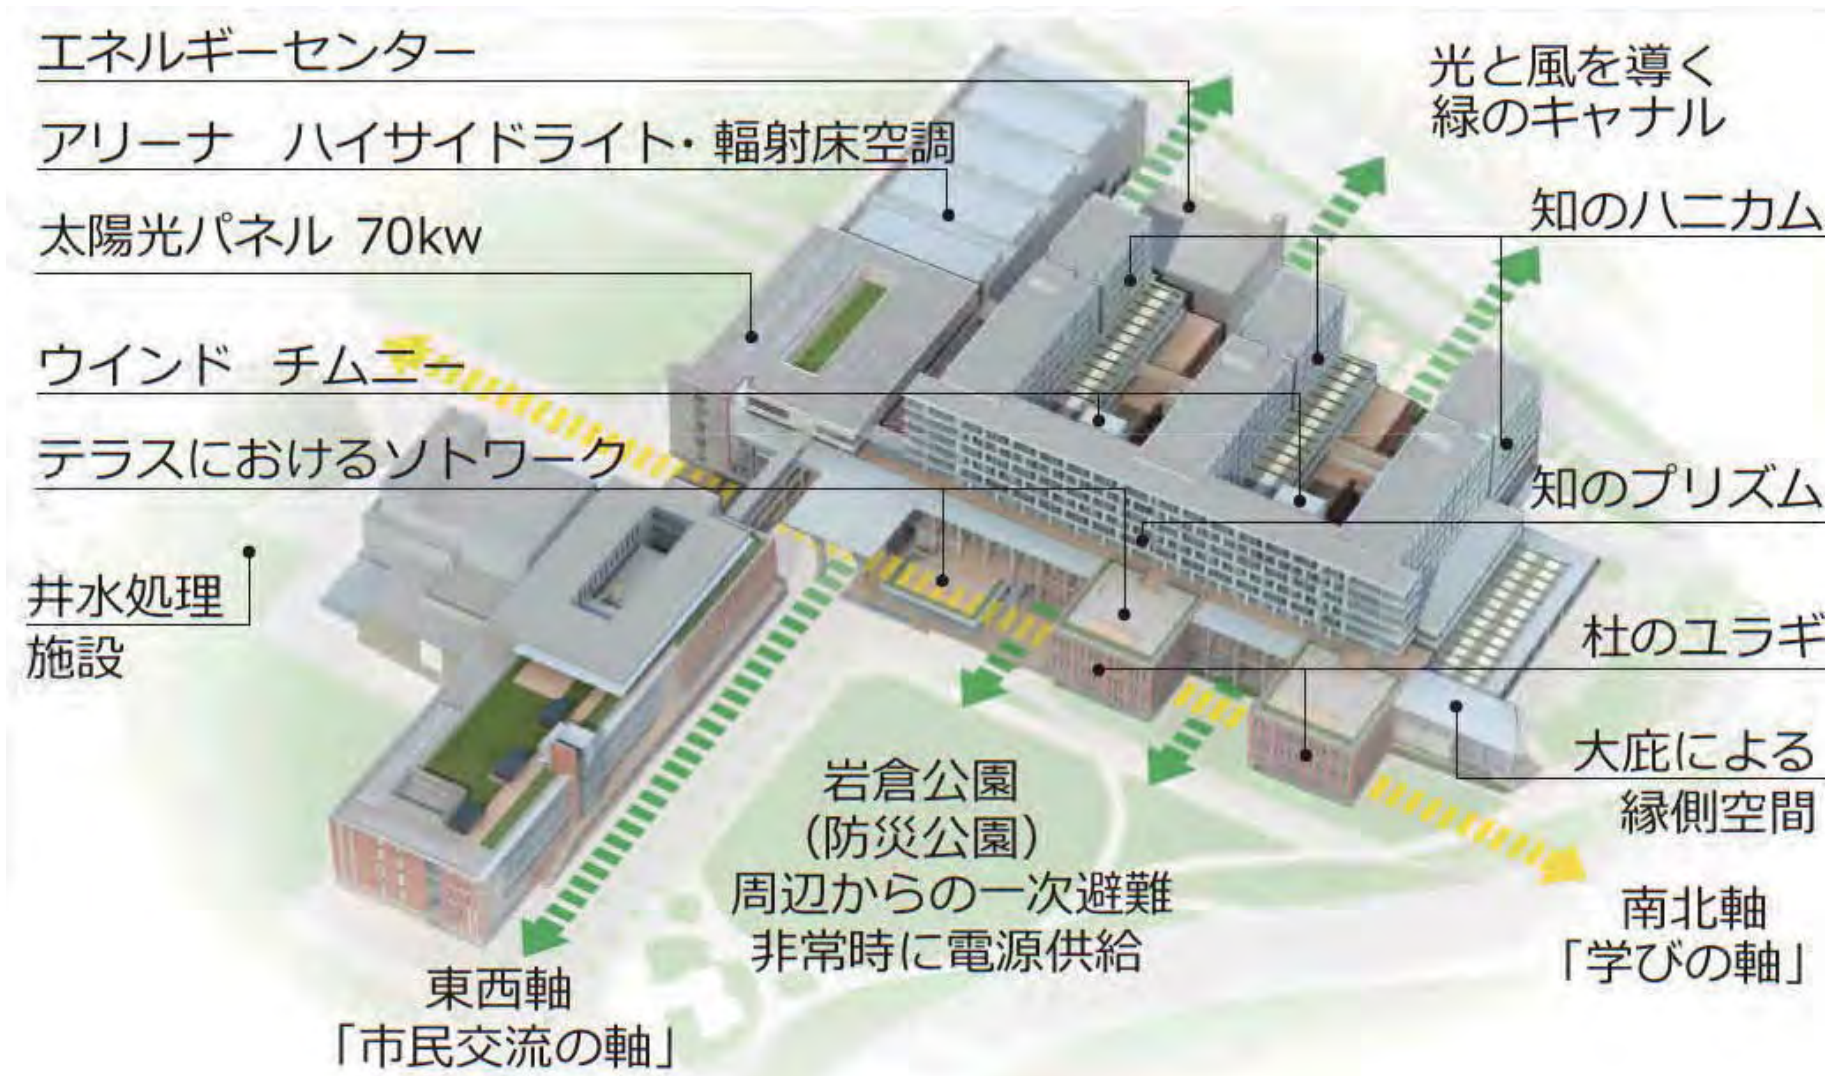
エネルギーセンター

アリーナ　ハイサイドライト・輻射床空調

太陽光パネル 70kw

ウインド　チムニー

テラスにおけるソトワーク

井水処理
施設

光と風を導く
緑のキャナル

知のハニカム

知のプリズム

杜のユラギ

大庇による
縁側空間

岩倉公園
（防災公園）
周辺からの一次避難
非常時に電源供給

東西軸
「市民交流の軸」

南北軸
「学びの軸」